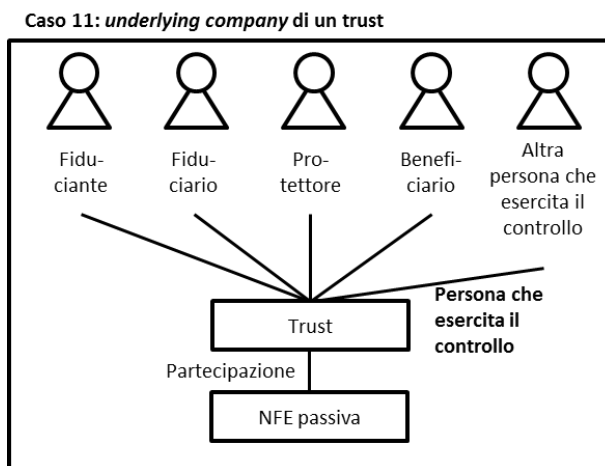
Caso 11: *underlying company* di un trust

Fiduciante

Fiduciario

Protettore

Beneficiario

Altra persona che esercita il controllo

Persona che esercita il controllo

Trust

Partecipazione

NFE passiva